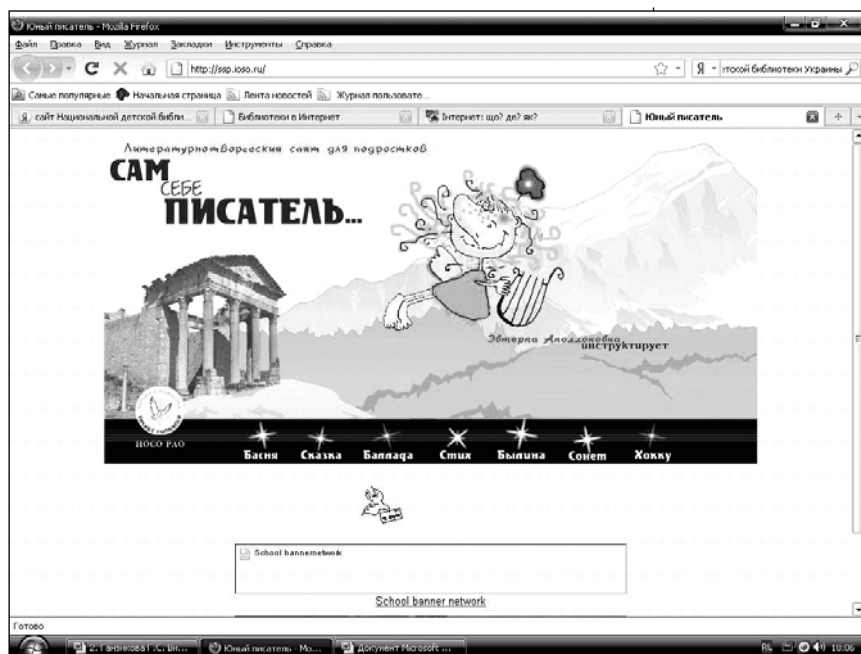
Юный писатель - Mozilla Firefox

Файл Правка Вид Журнал Закладки Инструменты Справка

http://ssp.ioso.ru/

Я - лтокой библиотеки Украины

Самые популярные Начальная страница Лента новостей Журнал пользовате...

сайт Национальной детской библи... Библиотеки в Интернет Інтернет: що? де? як? Юный писатель

Литературнотворческий сайт для подростков

САМ СЕБЕ ПИСАТЕЛЬ...

Эвтерпа Аполлоновна инструктирует

ИОСО РАО

Басня Сказка Баллада Стих Былина Сонет Хокку

School bannernetwork

School banner network

Готово

2. Ганзикова Г.С. Ин... Юный писатель - Мо... Документ Microsoft ...

RL 10:06